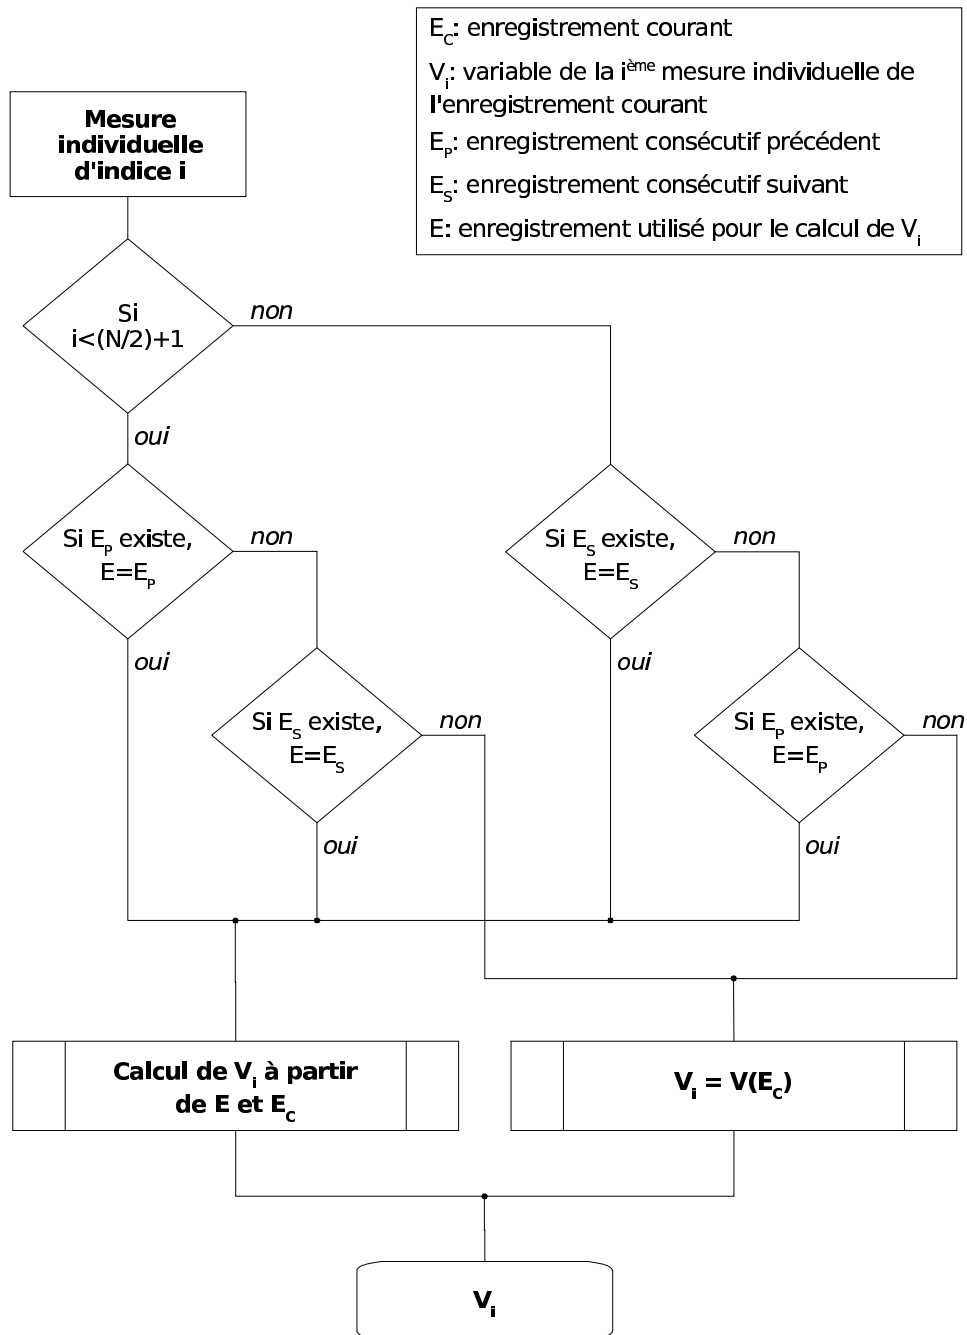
$E_C$: enregistrement courant

$V_i$: variable de la $i^{ème}$ mesure individuelle de l'enregistrement courant

$E_P$: enregistrement consécutif précédent

$E_S$: enregistrement consécutif suivant

E: enregistrement utilisé pour le calcul de $V_i$

Mesure individuelle d'indice i

Si i<(N/2)+1

non

oui

Si $E_P$ existe, E=$E_P$

non

Si $E_S$ existe, E=$E_S$

non

oui

Si $E_S$ existe, E=$E_S$

non

oui

Si $E_P$ existe, E=$E_P$

non

oui

oui

Calcul de $V_i$ à partir de E et $E_C$

$V_i$ = V($E_C$)

$V_i$